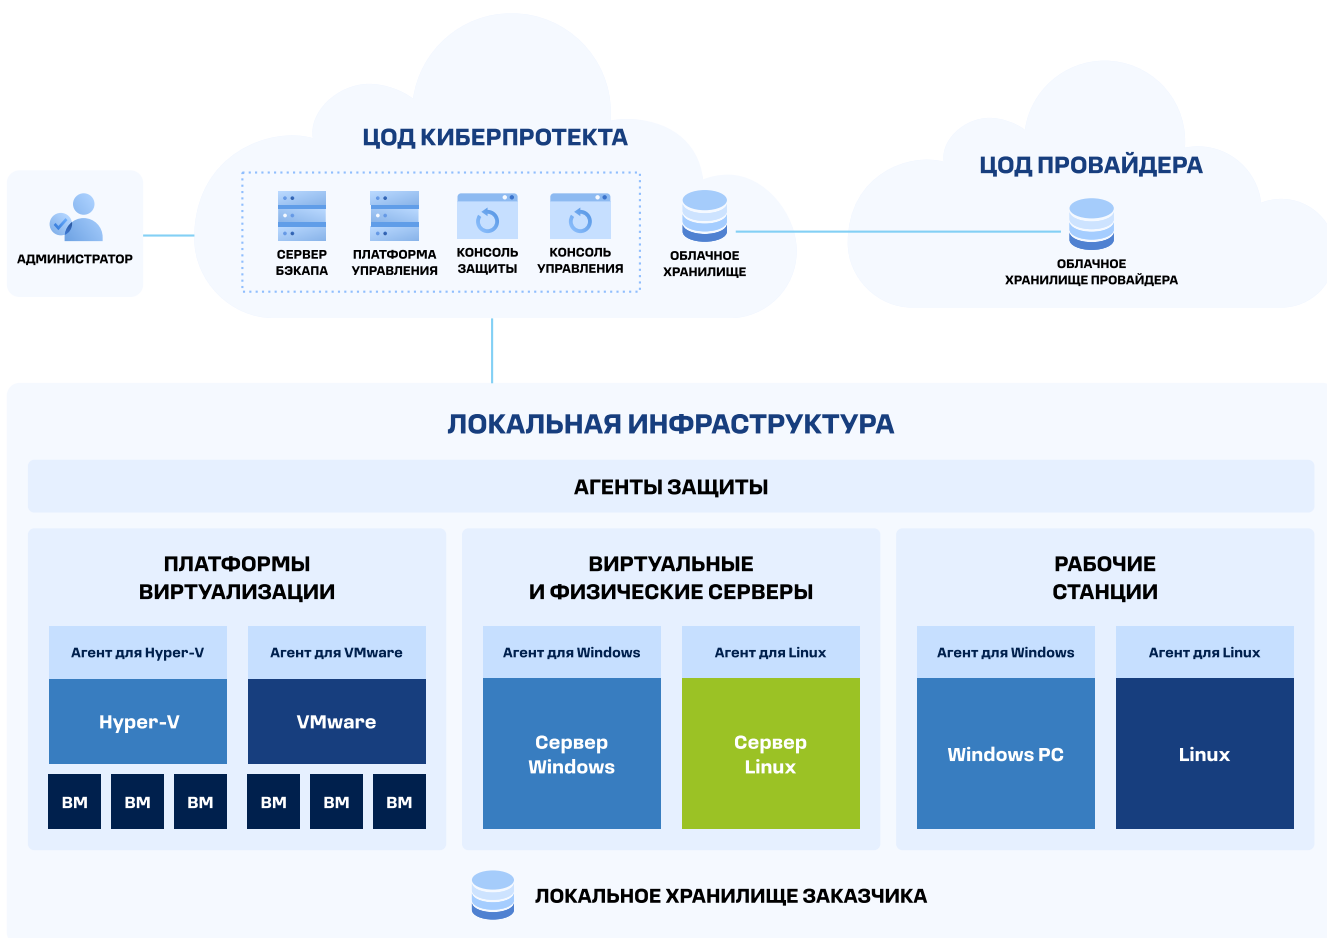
АДМИНИСТРАТОР

ЦОД КИБЕРПРОТЕКТА

СЕРВЕР БЭКАПА

ПЛАТФОРМА УПРАВЛЕНИЯ

КОНСОЛЬ ЗАЩИТЫ

КОНСОЛЬ УПРАВЛЕНИЯ

ОБЛАЧНОЕ ХРАНИЛИЩЕ

ЦОД ПРОВАЙДЕРА

ОБЛАЧНОЕ ХРАНИЛИЩЕ ПРОВАЙДЕРА

ЛОКАЛЬНАЯ ИНФРАСТРУКТУРА

АГЕНТЫ ЗАЩИТЫ

ПЛАТФОРМЫ ВИРТУАЛИЗАЦИИ

Агент для Hyper-V

Hyper-V

Агент для VMware

VMware

ВМ ВМ ВМ ВМ ВМ ВМ

ВИРТУАЛЬНЫЕ И ФИЗИЧЕСКИЕ СЕРВЕРЫ

Агент для Windows

Сервер Windows

Агент для Linux

Сервер Linux

РАБОЧИЕ СТАНЦИИ

Агент для Windows

Windows PC

Агент для Linux

Linux

ЛОКАЛЬНОЕ ХРАНИЛИЩЕ ЗАКАЗЧИКА